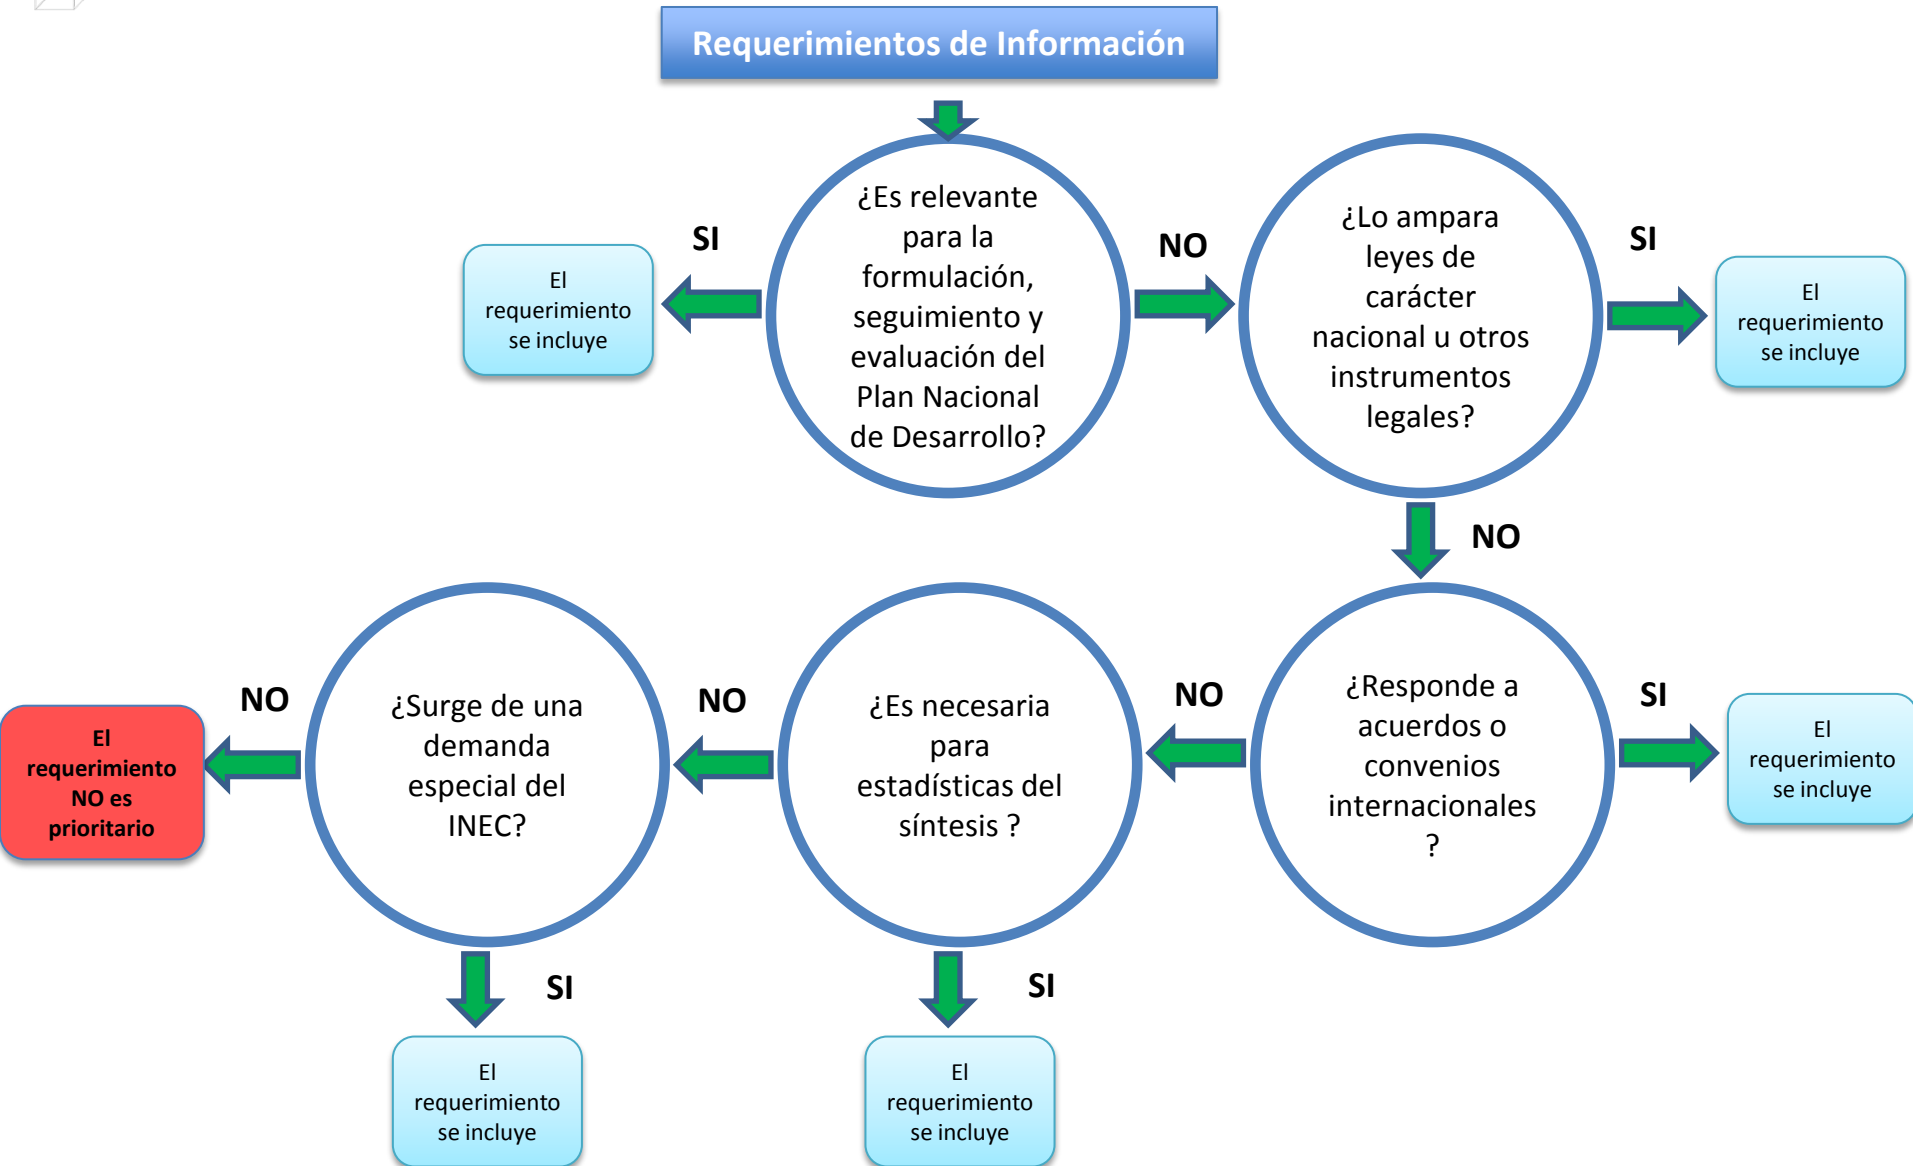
Requerimientos de Información

SI

El requerimiento se incluye

¿Es relevante para la formulación, seguimiento y evaluación del Plan Nacional de Desarrollo?

NO

¿Lo ampara leyes de carácter nacional u otros instrumentos legales?

SI

El requerimiento se incluye

NO

NO

El requerimiento NO es prioritario

¿Surge de una demanda especial del INEC?

NO

¿Es necesaria para estadísticas del síntesis ?

NO

¿Responde a acuerdos o convenios internacionales ?

SI

El requerimiento se incluye

SI

El requerimiento se incluye

SI

El requerimiento se incluye